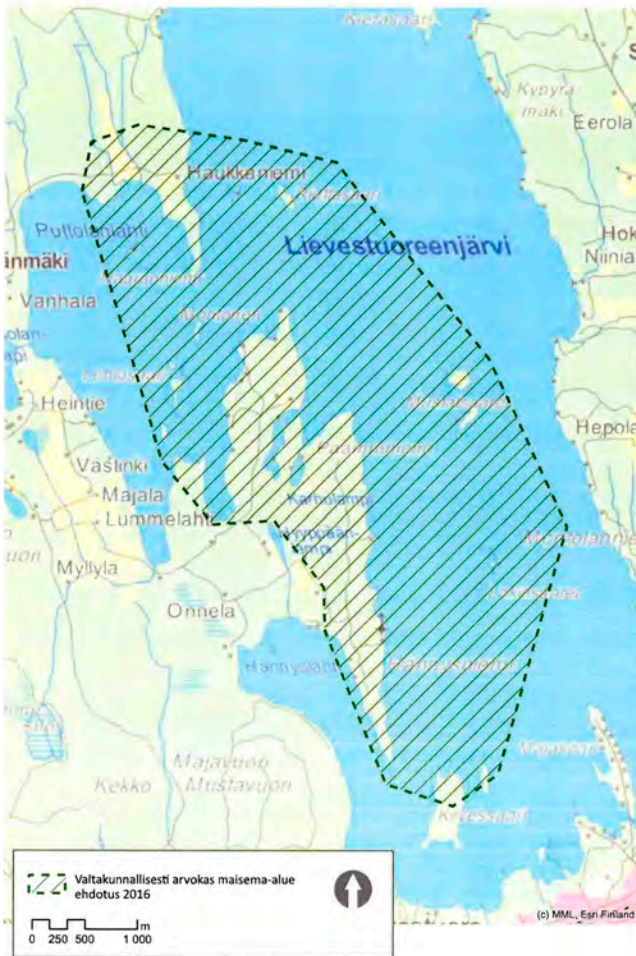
Kierasaari
Kynyrämäki
Eerola
Haukkaniemi
Puttolanlahti
Lievestuoreenjärvi
inmäki
Hok
Niinia
Vanhala
Heintie
Hepola
Vastinki
Majala
Lummelahti
Karhulampi
Myllyla
Onnela
Hannyslapi
Majavuon
Mustavuon
Kekko
Kotasaari
Valtakunnallisesti arvokas maisema-alue ehdotus 2016
0 250 500 1 000 m
(c) MML, Esri Finland